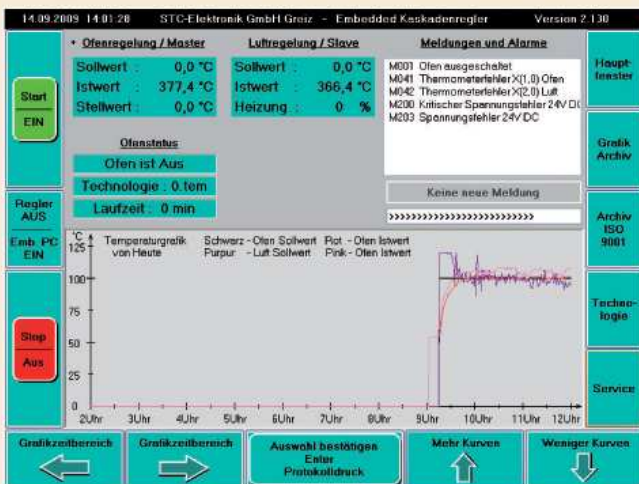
14.09.2009 14:01:28 STC-Elektronik GmbH Greiz - Embedded Kaskadenregler Version 2.130

Start
EIN

• Ofenregelung / Master

| | | |
|---|---|---|
| Sollwert | : | 0,0 °C |
| Istwert | : | 377,4 °C |
| Stellwert | : | 0,0 °C |

Luftregelung / Slave

| | | |
|---|---|---|
| Sollwert | : | 0,0 °C |
| Istwert | : | 366,4 °C |
| Heizung | : | 0 % |

Meldungen und Alarme

M001 Ofen ausgeschaltet
M041 Thermometerfehler X(1,0) Ofen
M042 Thermometerfehler X(2,0) Luft
M200 Kritischer Spannungsfehler 24V D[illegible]
M203 Spannungsfehler 24V DC

Ofenstatus

Ofen ist Aus
Technologie : 0.tem
Laufzeit : 0 min

Keine neue Meldung

>>>>>>>>>>>>>>>>>>>>>>>>>>>

Haupt-fenster

Grafik Archiv

Regler AUS

Emb. PC EIN

Archiv ISO 9001

Stop
Aus

Techno-logie

Service

°C
125 Temperaturgrafik von Heute
Schwarz - Ofen Sollwert Rot - Ofen Istwert
Purpur - Luft Sollwert Pink - Ofen Istwert
100
75
50
25
0
2Uhr 3Uhr 4Uhr 5Uhr 6Uhr 7Uhr 8Uhr 9Uhr 10Uhr 11Uhr 12Uhr

Grafikzeitbereich

Grafikzeitbereich

Auswahl bestätigen Enter Protokolldruck

Mehr Kurven

Weniger Kurven